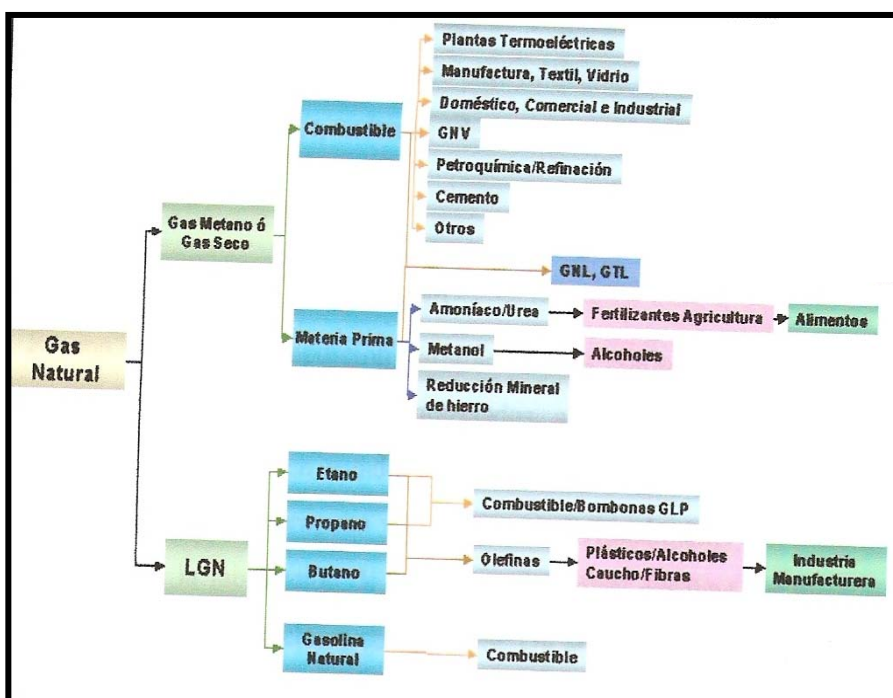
Gas Natural

Gas Metano ó Gas Seco

Combustible

Plantas Termoeléctricas

Manufactura, Textil, Vidrio

Doméstico, Comercial e Industrial

GNV

Petroquímica/Refinación

Cemento

Otros

GNL, GTL

Materia Prima

Amoníaco/Urea

Fertilizantes Agricultura

Alimentos

Metanol

Alcoholes

Reducción Mineral de hierro

LGN

Etano

Propano

Butano

Gasolina Natural

Combustible/Bombonas GLP

Olefinas

Plásticos/Alcoholes Caucho/Fibras

Industria Manufacturera

Combustible